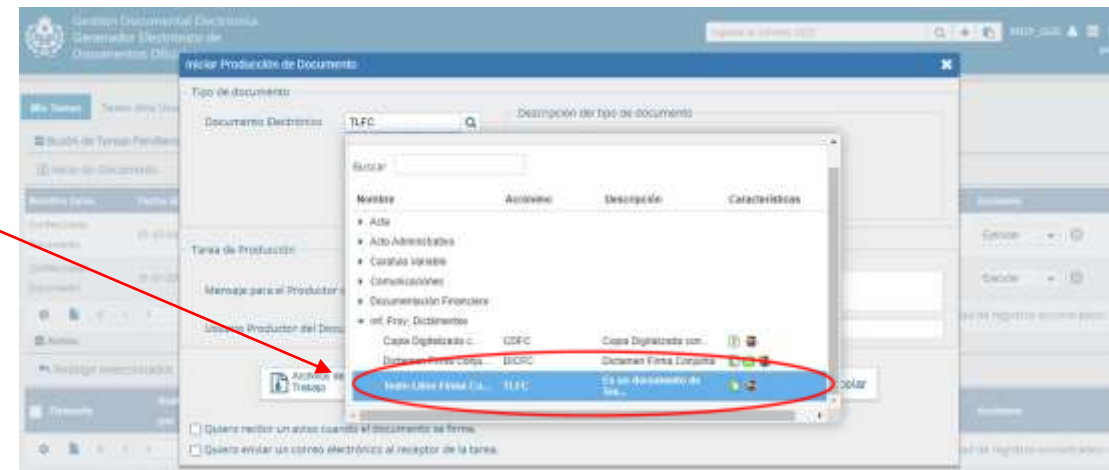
Gestión Documental Electrónica
Generador Electrónico de
Documentos Oficiales

MSP_GDE

Mis Tareas

Buzón de Tareas Pendientes

Iniciar de Documento

Iniciar Producción de Documento

Tipo de documento

Documento Electrónico TLFC

Descripción del tipo de documento

Buscar

| Nombre | Acrónimo | Descripción | Características |
|---|---|---|---|
| ▸ Acta | | | |
| ▸ Acto Administrativo | | | |
| ▸ Caratula Variable | | | |
| ▸ Comunicaciones | | | |
| ▸ Documentación Financiera | | | |
| ▾ Inf. Prov. Dictamenes | | | |
| Copia Digitalizada c... | CDFC | Copia Digitalizada con... | |
| Dictamen Firma Conju... | DICFC | Dictamen Firma Conjunta | |
| Texto Libre Firma Co... | TLFC | Es un documento de tex... | |

Tarea de Producción

Mensaje para el Productor

Usuario Productor del Documento

Acceso al Área de Trabajo

Cancelar

Quiero recibir un aviso cuando el documento se firme.

Quiero enviar un correo electrónico al receptor de la tarea.

Ejecutar

Ejecutar